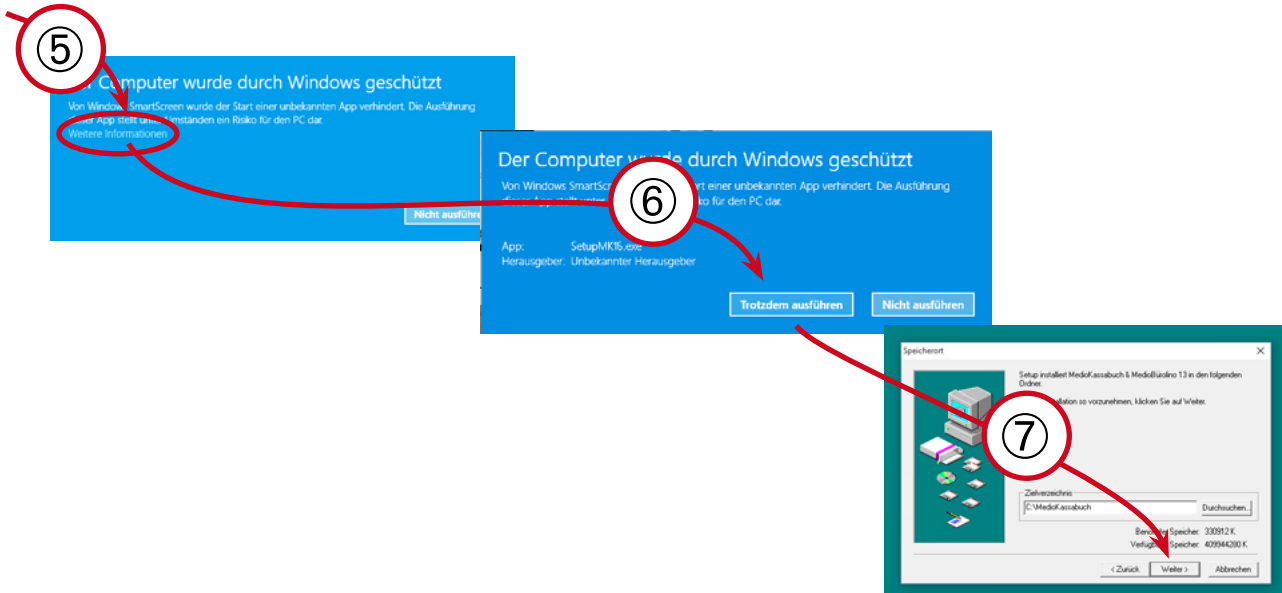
⑤

Der Computer wurde durch Windows geschützt

Von Windows SmartScreen wurde der Start einer unbekannten App verhindert. Die Ausführung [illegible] App stellt unter Umständen ein Risiko für den PC dar.

Weitere Informationen

Nicht ausführ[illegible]

Der Computer wurde durch Windows geschützt

Von Windows SmartScre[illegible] einer unbekannten App verhindert. Die Ausführung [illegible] Risiko für den PC dar.

⑥

App: SetupMK16.exe
Herausgeber: Unbekannter Herausgeber

Trotzdem ausführen

Nicht ausführen

Speicherort

Setup installiert MedioKassabuch & MedioBürolino 13 in den folgenden Ordner.

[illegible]allation so vorzunehmen, klicken Sie auf Weiter.

⑦

Zielverzeichnis

C:\MedioKassabuch

Durchsuchen...

Ben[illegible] Speicher: 330912 K
Verfüg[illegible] Speicher: 409944280 K

< Zurück

Weiter >

Abbrechen